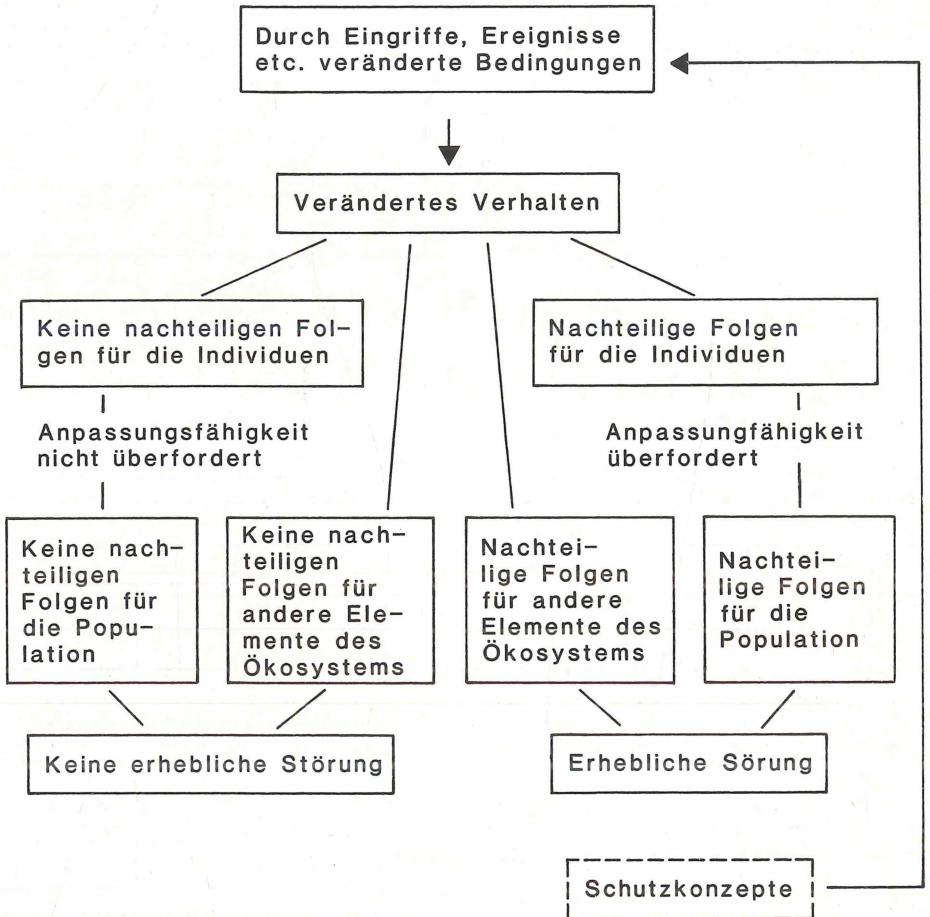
Durch Eingriffe, Ereignisse etc. veränderte Bedingungen

Verändertes Verhalten

Keine nachteiligen Folgen für die Individuen

Nachteilige Folgen für die Individuen

Anpassungsfähigkeit nicht überfordert

Anpassungfähigkeit überfordert

Keine nachteiligen Folgen für die Population

Keine nachteiligen Folgen für andere Elemente des Ökosystems

Nachteilige Folgen für andere Elemente des Ökosystems

Nachteilige Folgen für die Population

Keine erhebliche Störung

Erhebliche Sörung

Schutzkonzepte